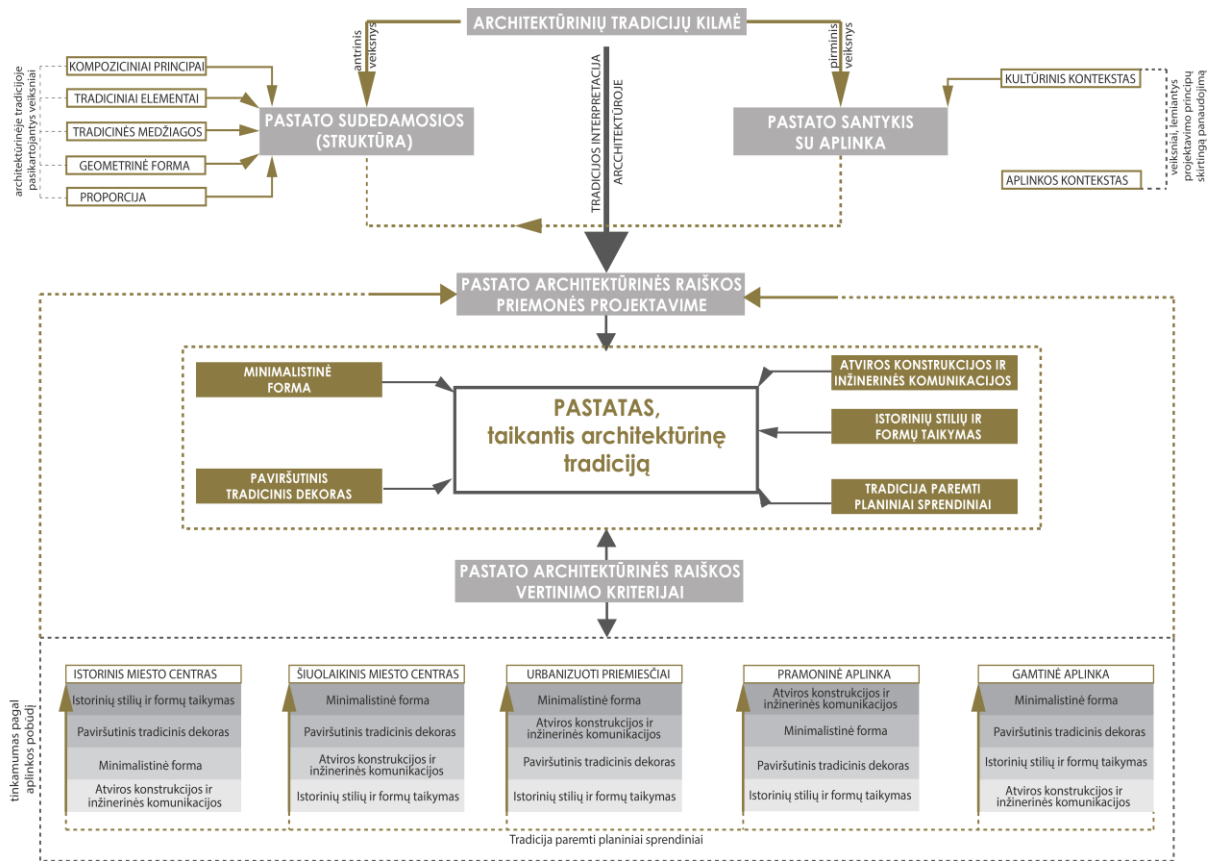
ARCHITEKTŪRINIŲ TRADICIJŲ KILMĖ

antrinis veiksnys

pirminis veiksnys

architektūrinėje tradicijoje pasikartojantys veiksniai

KOMPOZICINIAI PRINCIPAI

TRADICINIAI ELEMENTAI

TRADICINĖS MEDŽIAGOS

GEOMETRINĖ FORMA

PROPORCIJA

PASTATO SUDEDAMOSIOS (STRUKTŪRA)

TRADICIJOS INTERPRETACIJA ARCCHITEKTŪROJE

PASTATO SANTYKIS SU APLINKA

KULTŪRINIS KONTEKSTAS

APLINKOS KONTEKSTAS

veiksniai, lemiantys projektavimo principų skirtingą panaudojimą

PASTATO ARCHITEKTŪRINĖS RAIŠKOS PRIEMONĖS PROJEKTAVIME

MINIMALISTINĖ FORMA

PAVIRŠUTINIS TRADICINIS DEKORAS

PASTATAS, taikantis architektūrinę tradiciją

ATVIROS KONSTRUKCIJOS IR INŽINERINĖS KOMUNIKACIJOS

ISTORINIŲ STILIŲ IR FORMŲ TAIKYMAS

TRADICIJA PAREMTI PLANINIAI SPRENDINIAI

PASTATO ARCHITEKTŪRINĖS RAIŠKOS VERTINIMO KRITERIJAI

tinkamumas pagal aplinkos pobūdį

| ISTORINIS MIESTO CENTRAS | ŠIUOLAIKINIS MIESTO CENTRAS | URBANIZUOTI PRIEMIESČIAI | PRAMONINĖ APLINKA | GAMTINĖ APLINKA |
|---|---|---|---|---|
| Istorinių stilių ir formų taikymas | Minimalistinė forma | Minimalistinė forma | Atviros konstrukcijos ir inžinerinės komunikacijos | Minimalistinė forma |
| Paviršutinis tradicinis dekoras | Paviršutinis tradicinis dekoras | Atviros konstrukcijos ir inžinerinės komunikacijos | Minimalistinė forma | Paviršutinis tradicinis dekoras |
| Minimalistinė forma | Atviros konstrukcijos ir inžinerinės komunikacijos | Paviršutinis tradicinis dekoras | Paviršutinis tradicinis dekoras | Istorinių stilių ir formų taikymas |
| Atviros konstrukcijos ir inžinerinės komunikacijos | Istorinių stilių ir formų taikymas | Istorinių stilių ir formų taikymas | Istorinių stilių ir formų taikymas | Atviros konstrukcijos ir inžinerinės komunikacijos |

Tradicija paremti planiniai sprendiniai